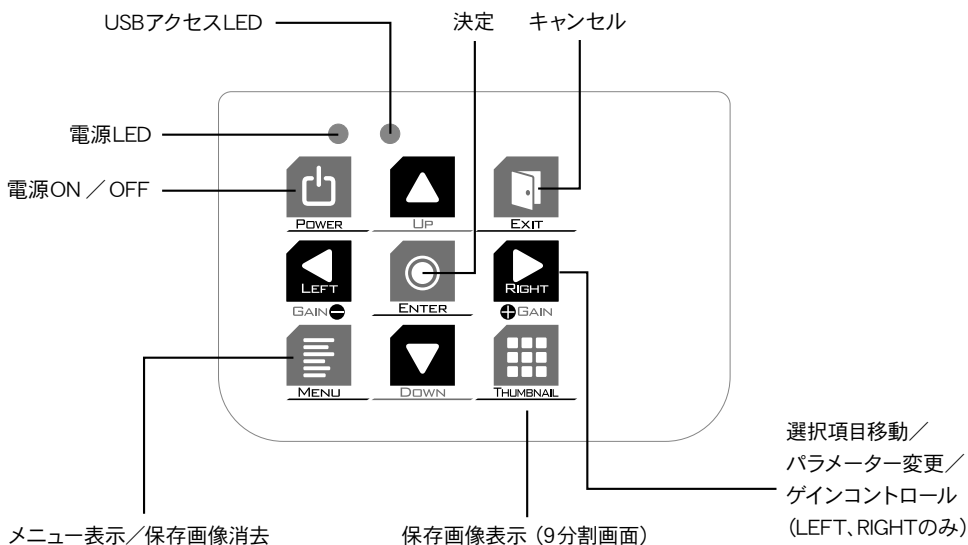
USBアクセスLED

決定

キャンセル

電源LED

電源ON ／ OFF

POWER

UP

EXIT

LEFT

GAIN

ENTER

RIGHT

GAIN

MENU

DOWN

THUMBNAIL

選択項目移動／
パラメーター変更／
ゲインコントロール
(LEFT、RIGHTのみ)

メニュー表示／保存画像消去

保存画像表示 (9分割画面)